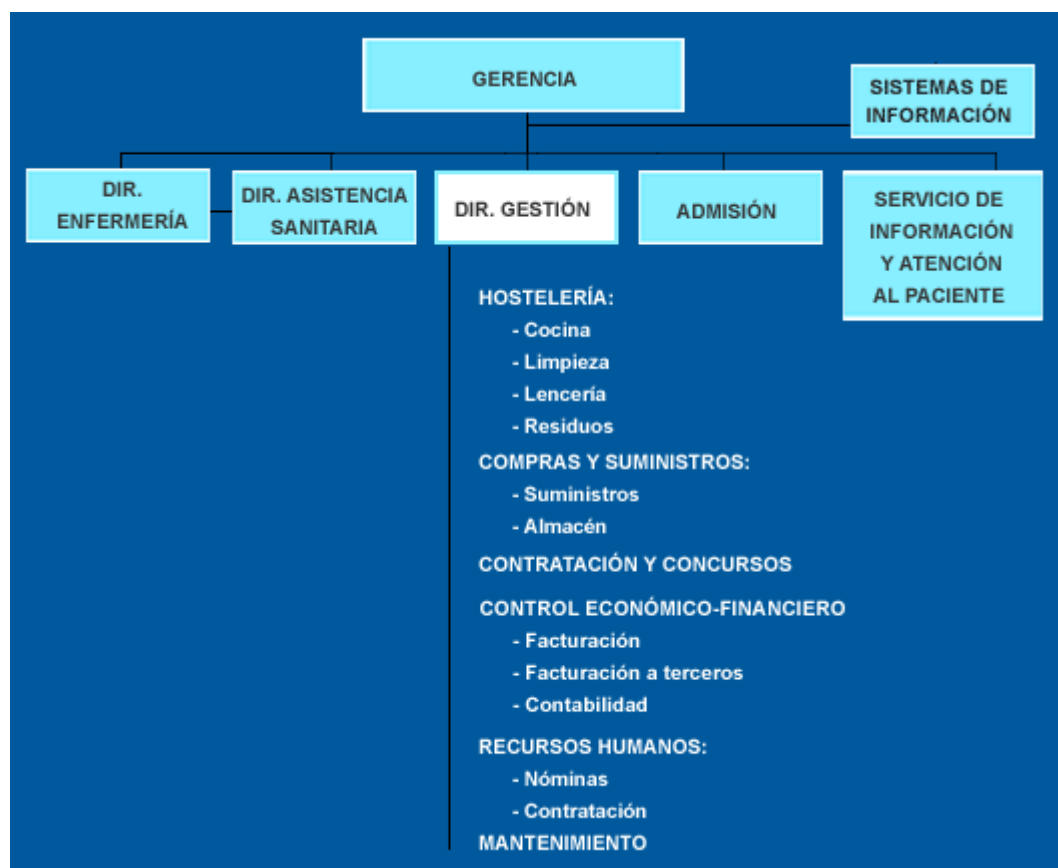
GERENCIA

SISTEMAS DE INFORMACIÓN

DIR. ENFERMERÍA

DIR. ASISTENCIA SANITARIA

DIR. GESTIÓN

ADMISIÓN

SERVICIO DE INFORMACIÓN Y ATENCIÓN AL PACIENTE

HOSTELERÍA:
- Cocina
- Limpieza
- Lencería
- Residuos

COMPRAS Y SUMINISTROS:
- Suministros
- Almacén

CONTRATACIÓN Y CONCURSOS

CONTROL ECONÓMICO-FINANCIERO
- Facturación
- Facturación a terceros
- Contabilidad

RECURSOS HUMANOS:
- Nóminas
- Contratación

MANTENIMIENTO